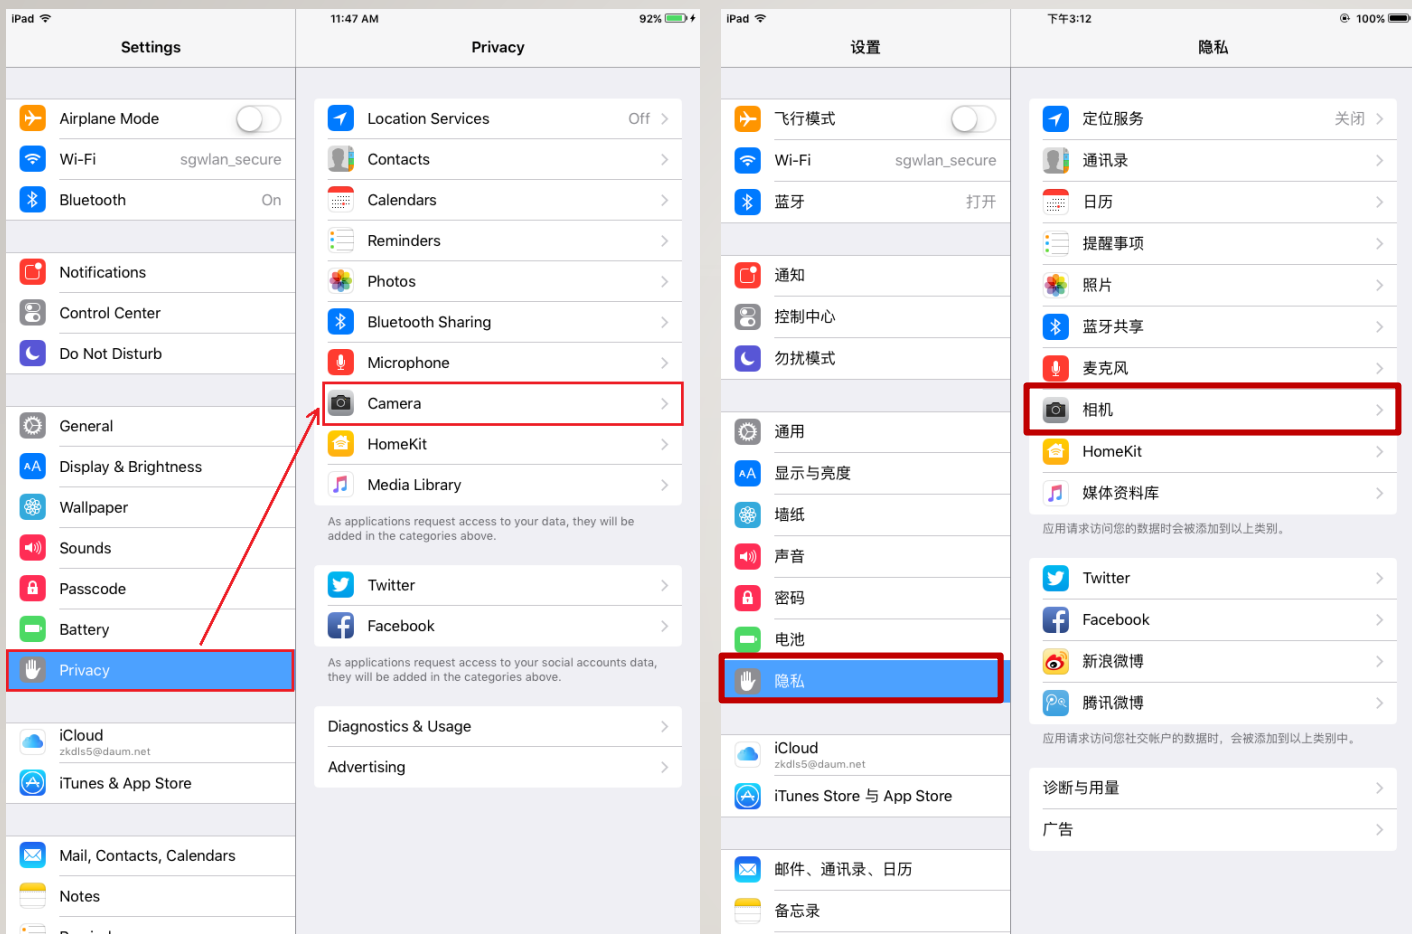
iPad 11:47 AM 92%

Settings

Airplane Mode
Wi-Fi sgwlan_secure
Bluetooth On

Notifications
Control Center
Do Not Disturb

General
Display & Brightness
Wallpaper
Sounds
Passcode
Battery
Privacy

iCloud
zkdls5@daum.net
iTunes & App Store

Mail, Contacts, Calendars
Notes

Privacy

Location Services Off
Contacts
Calendars
Reminders
Photos
Bluetooth Sharing
Microphone
Camera
HomeKit
Media Library

As applications request access to your data, they will be added in the categories above.

Twitter
Facebook

As applications request access to your social accounts data, they will be added in the categories above.

Diagnostics & Usage
Advertising

iPad 下午3:12 100%

设置

飞行模式
Wi-Fi sgwlan_secure
蓝牙 打开

通知
控制中心
勿扰模式

通用
显示与亮度
墙纸
声音
密码
电池
隐私

iCloud
zkdls5@daum.net
iTunes Store 与 App Store

邮件、通讯录、日历
备忘录

隐私

定位服务 关闭
通讯录
日历
提醒事项
照片
蓝牙共享
麦克风
相机
HomeKit
媒体资料库

应用请求访问您的数据时会被添加到以上类别。

Twitter
Facebook
新浪微博
腾讯微博

应用请求访问您社交帐户的数据时，会被添加到以上类别中。

诊断与用量
广告